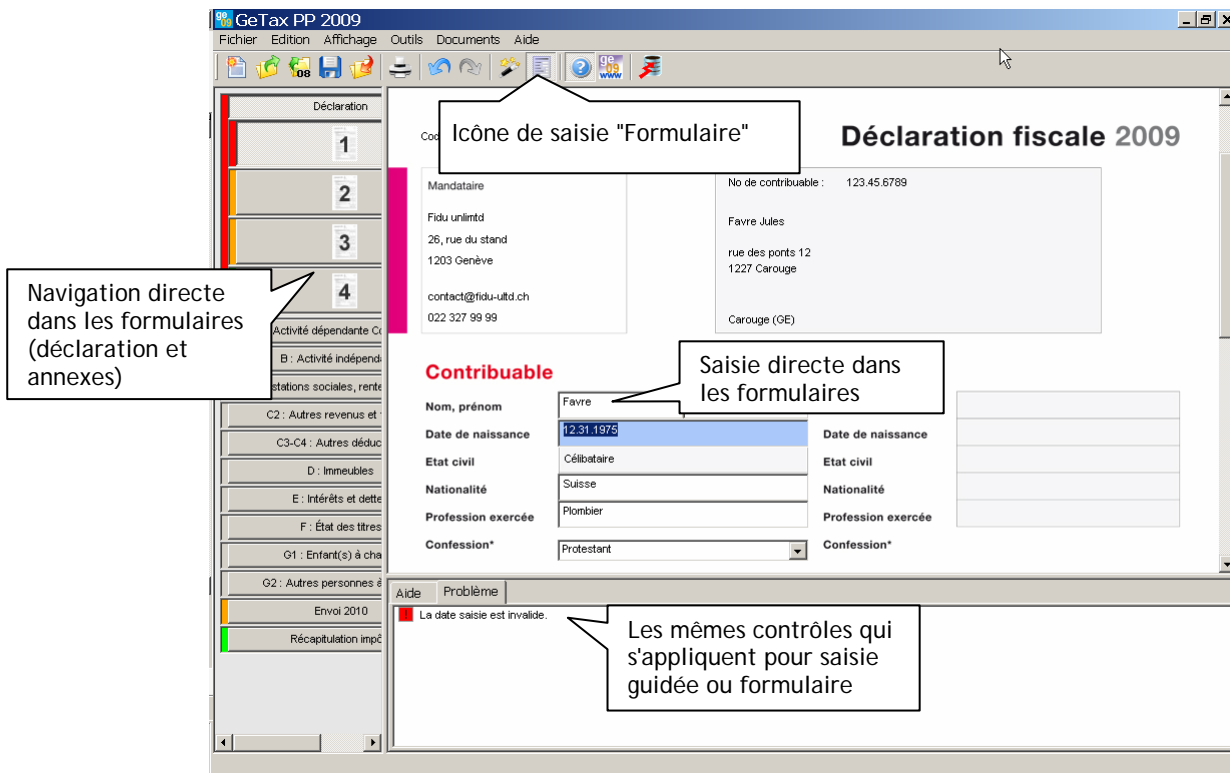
GeTax PP 2009

Fichier Edition Affichage Outils Documents Aide

Déclaration
1
2
3
4
Activité dépendante Co
B : Activité indépenda
stations sociales, rente
C2 : Autres revenus et
C3-C4 : Autres déduc
D : Immeubles
E : Intérêts et dette
F : État des titres
G1 : Enfant(s) à cha
G2 : Autres personnes à
Envoi 2010
Récapitulation impô

Navigation directe dans les formulaires (déclaration et annexes)

Icône de saisie "Formulaire"

Coo

Déclaration fiscale 2009

Mandataire

Fidu unlimtd
26, rue du stand
1203 Genève

contact@fidu-ultd.ch
022 327 99 99

No de contribuable : 123.45.6789

Favre Jules

rue des ponts 12
1227 Carouge

Carouge (GE)

Contribuable

Saisie directe dans les formulaires

Nom, prénom | Favre
Date de naissance | 12.31.1975 | Date de naissance
Etat civil | Célibataire | Etat civil
Nationalité | Suisse | Nationalité
Profession exercée | Plombier | Profession exercée
Confession* | Protestant | Confession*

Aide Problème

La date saisie est invalide.

Les mêmes contrôles qui s'appliquent pour saisie guidée ou formulaire